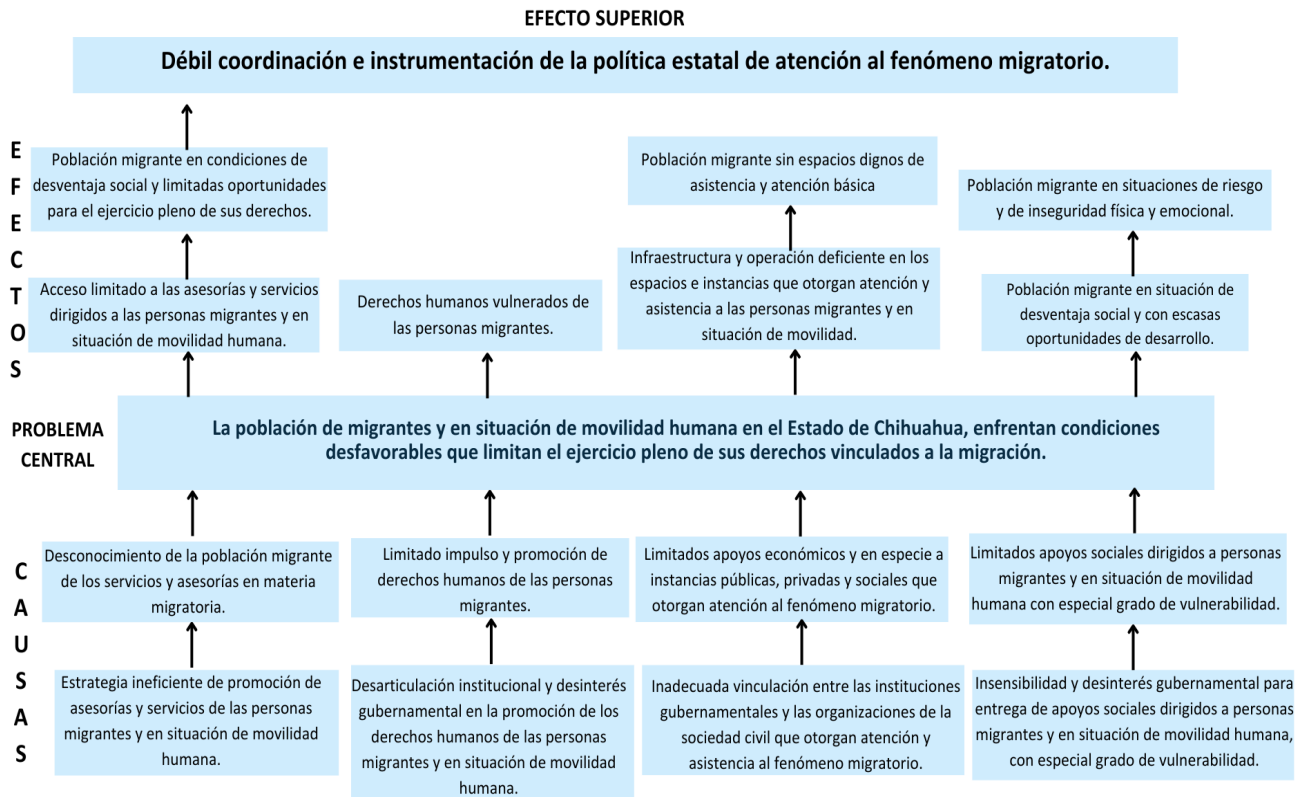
EFECTO SUPERIOR

Débil coordinación e instrumentación de la política estatal de atención al fenómeno migratorio.

E
F
E
C
T
O
S

Población migrante en condiciones de desventaja social y limitadas oportunidades para el ejercicio pleno de sus derechos.

Población migrante sin espacios dignos de asistencia y atención básica

Población migrante en situaciones de riesgo y de inseguridad física y emocional.

Acceso limitado a las asesorías y servicios dirigidos a las personas migrantes y en situación de movilidad humana.

Derechos humanos vulnerados de las personas migrantes.

Infraestructura y operación deficiente en los espacios e instancias que otorgan atención y asistencia a las personas migrantes y en situación de movilidad.

Población migrante en situación de desventaja social y con escasas oportunidades de desarrollo.

PROBLEMA CENTRAL

La población de migrantes y en situación de movilidad humana en el Estado de Chihuahua, enfrentan condiciones desfavorables que limitan el ejercicio pleno de sus derechos vinculados a la migración.

C
A
U
S
A
S

Desconocimiento de la población migrante de los servicios y asesorías en materia migratoria.

Limitado impulso y promoción de derechos humanos de las personas migrantes.

Limitados apoyos económicos y en especie a instancias públicas, privadas y sociales que otorgan atención al fenómeno migratorio.

Limitados apoyos sociales dirigidos a personas migrantes y en situación de movilidad humana con especial grado de vulnerabilidad.

Estrategia ineficiente de promoción de asesorías y servicios de las personas migrantes y en situación de movilidad humana.

Desarticulación institucional y desinterés gubernamental en la promoción de los derechos humanos de las personas migrantes y en situación de movilidad humana.

Inadecuada vinculación entre las instituciones gubernamentales y las organizaciones de la sociedad civil que otorgan atención y asistencia al fenómeno migratorio.

Insensibilidad y desinterés gubernamental para entrega de apoyos sociales dirigidos a personas migrantes y en situación de movilidad humana, con especial grado de vulnerabilidad.